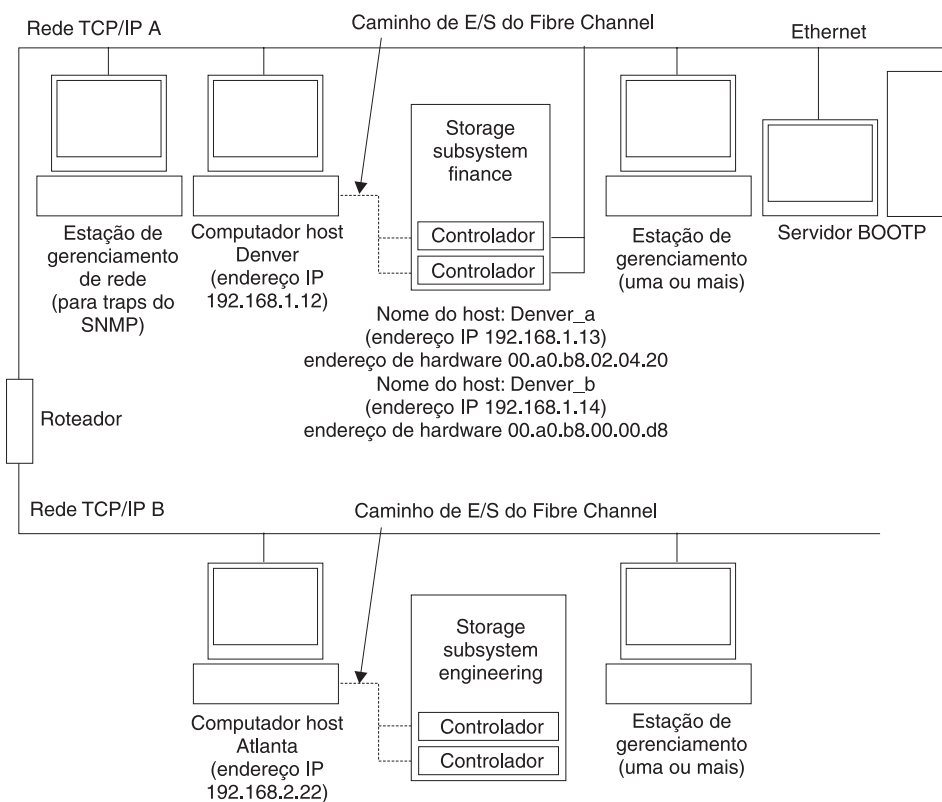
Rede TCP/IP A

Caminho de E/S do Fibre Channel

Ethernet

Storage subsystem finance

Controlador

Controlador

Estação de gerenciamento de rede (para traps do SNMP)

Computador host Denver (endereço IP 192.168.1.12)

Estação de gerenciamento (uma ou mais)

Servidor BOOTP

Nome do host: Denver_a
(endereço IP 192.168.1.13)
endereço de hardware 00.a0.b8.02.04.20
Nome do host: Denver_b
(endereço IP 192.168.1.14)
endereço de hardware 00.a0.b8.00.00.d8

Roteador

Rede TCP/IP B

Caminho de E/S do Fibre Channel

Storage subsystem engineering

Controlador

Controlador

Computador host Atlanta (endereço IP 192.168.2.22)

Estação de gerenciamento (uma ou mais)